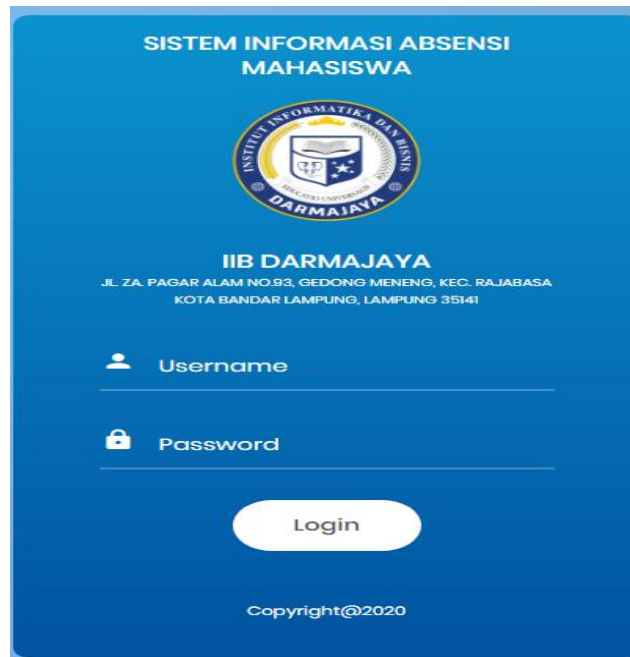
SISTEM INFORMASI ABSENSI MAHASISWA

INSTITUT INFORMATIKA DAN BISNIS
DARMAJAYA

IIB DARMAJAYA
JL. ZA. PAGAR ALAM NO.93, GEDONG MENENG, KEC. RAJABASA
KOTA BANDAR LAMPUNG, LAMPUNG 35141

Username

Password

Login

Copyright@2020